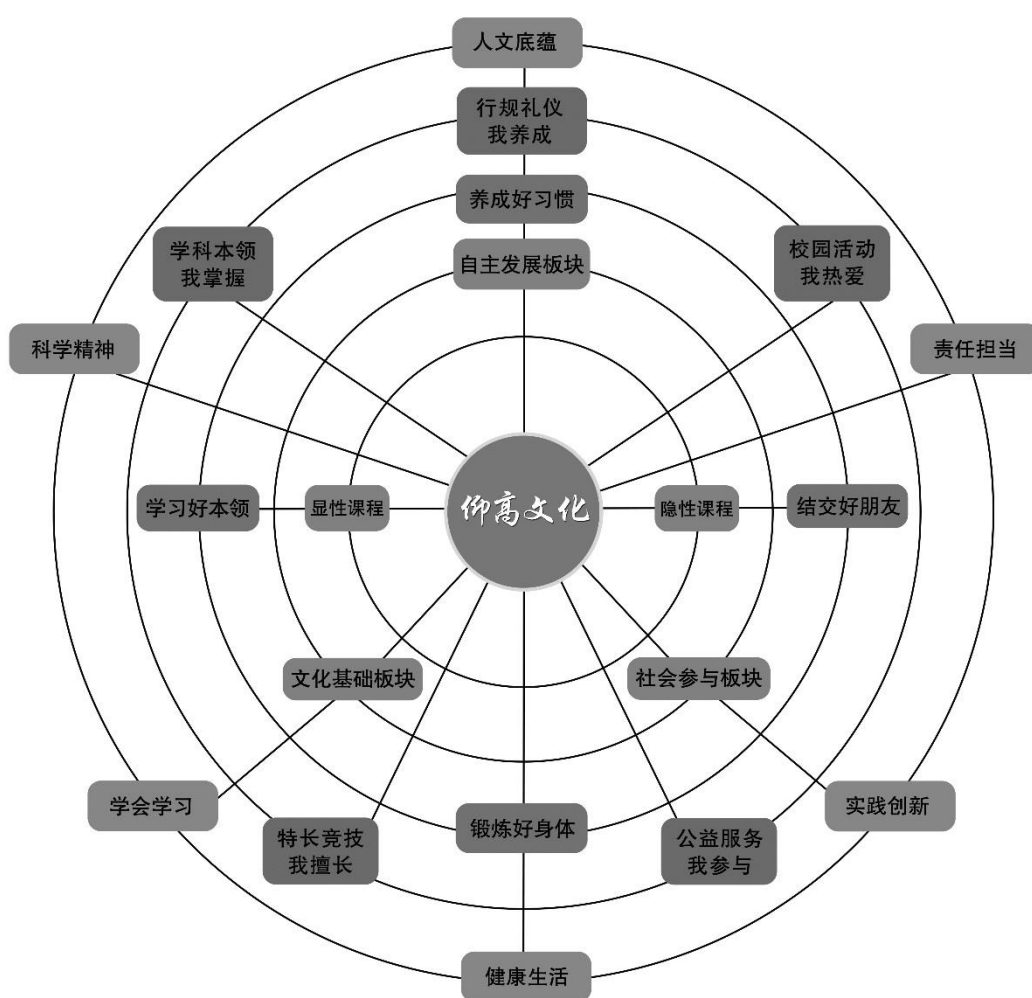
人文底蕴

行规礼仪
我养成

养成好习惯

学科本领
我掌握

自主发展板块

校园活动
我热爱

科学精神

责任担当

学习好本领

显性课程

仰高文化

隐性课程

结交好朋友

文化基础板块

社会参与板块

学会学习

实践创新

特长竞技
我擅长

锻炼好身体

公益服务
我参与

健康生活